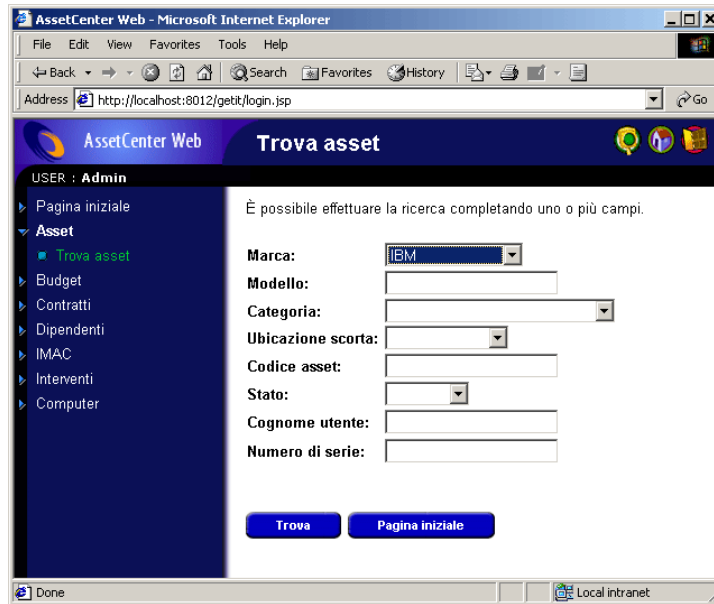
AssetCenter Web - Microsoft Internet Explorer

File Edit View Favorites Tools Help

Back Search Favorites History

Address http://localhost:8012/getit/login.jsp Go

AssetCenter Web

Trova asset

USER : Admin

Pagina iniziale
Asset
Trova asset
Budget
Contratti
Dipendenti
IMAC
Interventi
Computer

È possibile effettuare la ricerca completando uno o più campi.

Marca: IBM
Modello:
Categoria:
Ubicazione scorta:
Codice asset:
Stato:
Cognome utente:
Numero di serie:

Trova
Pagina iniziale

Done
Local intranet